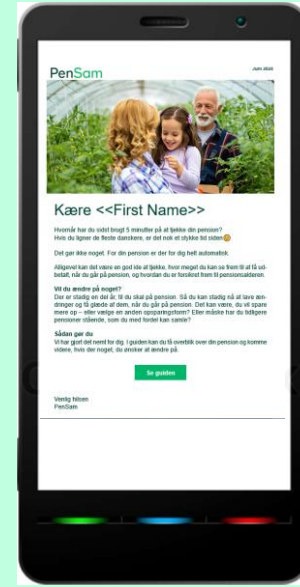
PenSam

Juni 2020

Kære <<First Name>>

Hvornår har du sidst brugt 5 minutter på at tjekke din pension? Hvis du ligner de fleste danskere, er det nok et stykke tid siden😊

Det gør ikke noget. For din pension er der for dig helt automatisk.

Alligevel kan det være en god ide at tjekke, hvor meget du kan se frem til at få udbetalt, når du går på pension, og hvordan du er forsikret frem til pensionsalderen.

Vil du ændre på noget?
Der er stadig en del år, til du skal på pension. Så du kan stadig nå at lave ændringer og få glæde af dem, når du går på pension. Det kan være, du vil spare mere op – eller vælge en anden opsparingsform? Eller måske har du tidligere pensioner stående, som du med fordel kan samle?

Sådan gør du
Vi har gjort det nemt for dig. I guiden kan du få overblik over din pension og komme videre, hvis der noget, du ønsker at ændre på.

Se guiden

Venlig hilsen
PenSam